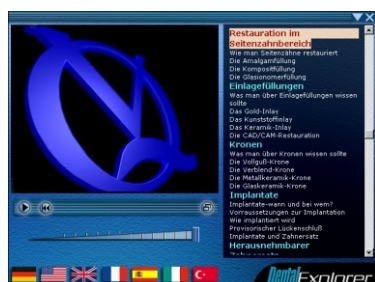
Restauration im Seitenzahnbereich
Wie man Seitenzähne restauriert
Die Amalgamfüllung
Die Kompositfüllung
Die Glasionomerfüllung
Einlagefüllungen
Was man über Einlagefüllungen wissen sollte
Das Gold-Inlay
Das Kunststoffinlay
Das Keramik-Inlay
Die CAD/CAM-Restauration
Kronen
Was man über Kronen wissen sollte
Die Vollguß-Krone
Die Verblend-Krone
Die Metallkeramik-Krone
Die Glaskeramik-Krone
Implantate
Implantate-wann und bei wem?
Vorraussetzungen zur Implantation
Wie implantiert wird
Provisorischer Lückenschluß
Implantate und Zahnersatz
Herausnehmbarer
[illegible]

DentalExplorer